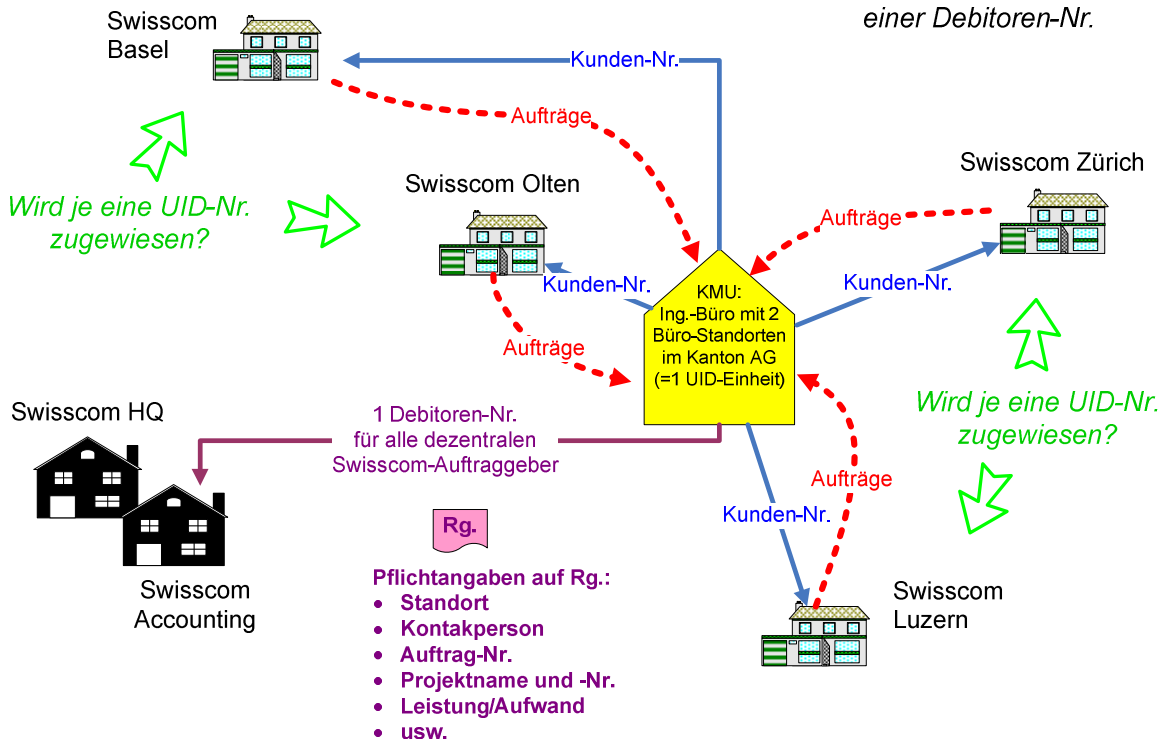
einer Debitoren-Nr.

Swisscom Basel

Kunden-Nr.

Aufträge

Wird je eine UID-Nr. zugewiesen?

Swisscom Olten

Swisscom Zürich

Aufträge

Kunden-Nr.

Kunden-Nr.

KMU: Ing.-Büro mit 2 Büro-Standorten im Kanton AG (=1 UID-Einheit)

Aufträge

Swisscom HQ

1 Debitoren-Nr. für alle dezentralen Swisscom-Auftraggeber

Wird je eine UID-Nr. zugewiesen?

Aufträge

Kunden-Nr.

Rg.

Swisscom Accounting

Pflichtangaben auf Rg.:
• Standort
• Kontakperson
• Auftrag-Nr.
• Projektname und -Nr.
• Leistung/Aufwand
• usw.

Swisscom Luzern